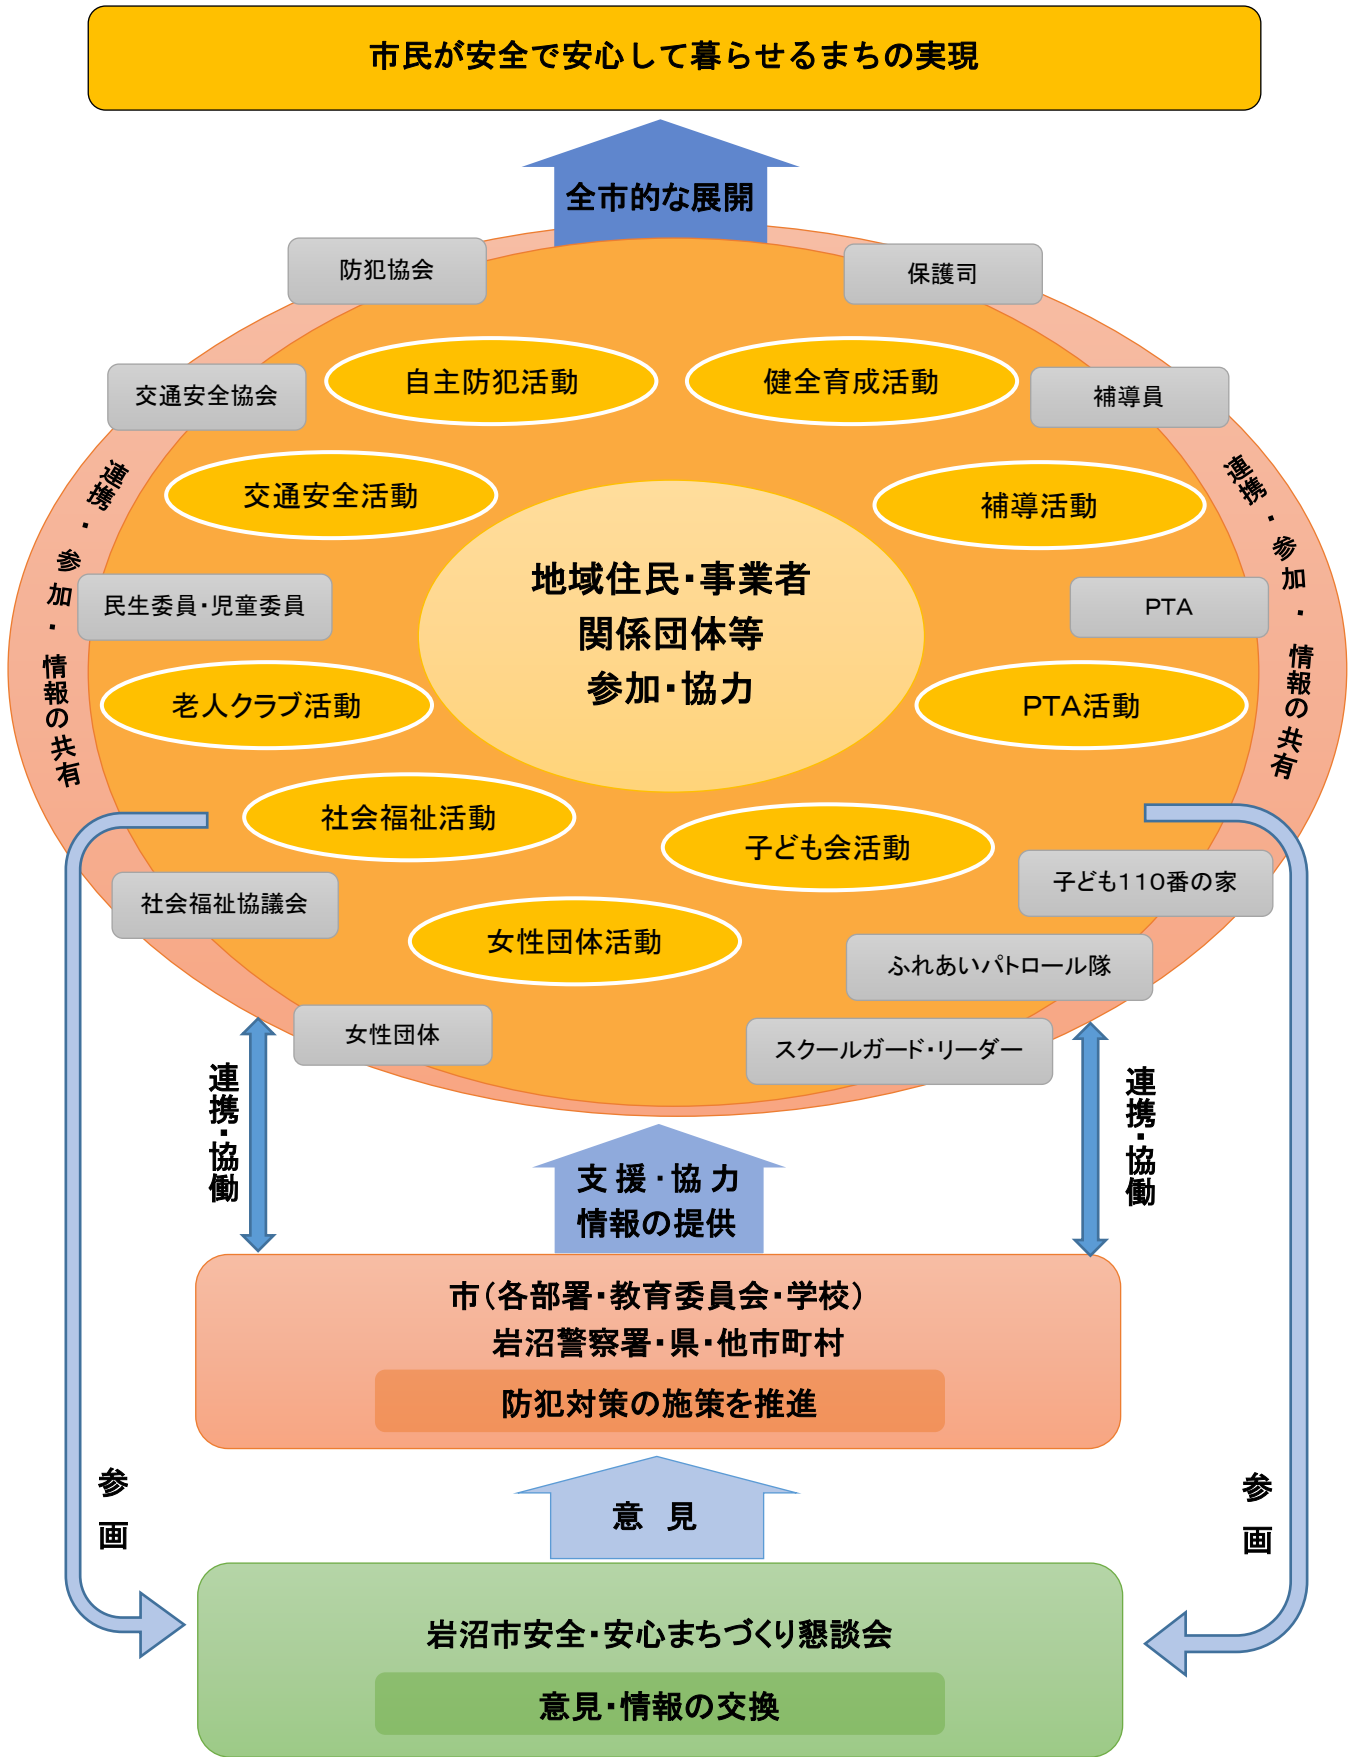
市民が安全で安心して暮らせるまちの実現

全市的な展開

防犯協会

保護司

自主防犯活動

健全育成活動

交通安全協会

補導員

連携・参加・情報の共有

連携・参加・情報の共有

交通安全活動

補導活動

地域住民・事業者
関係団体等
参加・協力

民生委員・児童委員

PTA

老人クラブ活動

PTA活動

社会福祉活動

子ども会活動

子ども110番の家

社会福祉協議会

女性団体活動

ふれあいパトロール隊

女性団体

スクールガード・リーダー

連携・協働

連携・協働

支援・協力
情報の提供

市（各部署・教育委員会・学校）
岩沼警察署・県・他市町村

防犯対策の施策を推進

参画

参画

意見

岩沼市安全・安心まちづくり懇談会

意見・情報の交換